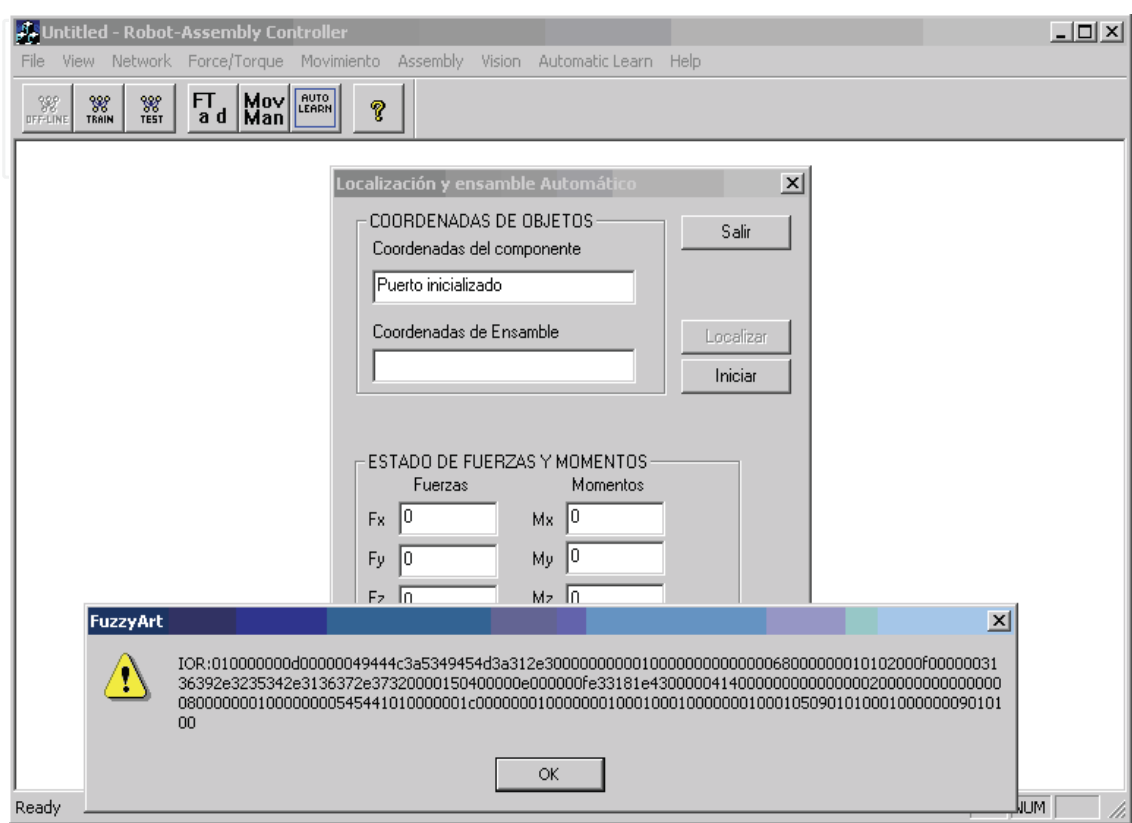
Untitled - Robot-Assembly Controller

File View Network Force/Torque Movimiento Assembly Vision Automatic Learn Help

OFF-LINE TRAIN TEST FT a d Mov Man AUTO LEARN ?

Localización y ensamble Automático

COORDENADAS DE OBJETOS

Coordenadas del componente

Puerto inicializado

Coordenadas de Ensamble

Salir

Localizar

Iniciar

ESTADO DE FUERZAS Y MOMENTOS

Fuerzas

Momentos

Fx 0

Mx 0

Fy 0

My 0

Fz 0

Mz 0

FuzzyArt

IOR:010000000d00000049444c3a5349454d3a312e300000000001000000000000006800000001010200 0f0000003136392e3235342e3136372e3732000015040000 0e000000fe33181e430000041400000000000000020000000000000008000000010000000545441010000001c000000010000000100010001000000010001050901010001000000090101 00

OK

Ready

NUM